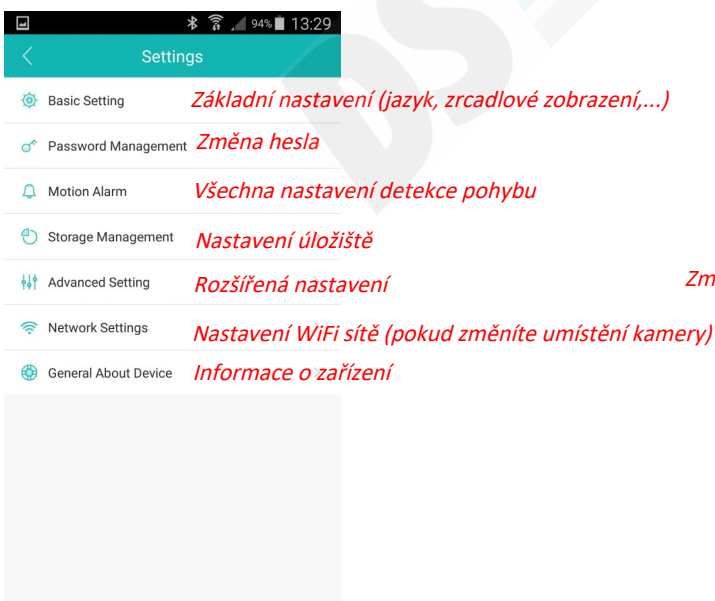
94% 13:29

Settings

Basic Setting Základní nastavení (jazyk, zrcadlové zobrazení,...)

Password Management Změna hesla

Motion Alarm Všechna nastavení detekce pohybu

Storage Management Nastavení úložiště

Advanced Setting Rozšířená nastavení

Zm

Network Settings Nastavení WiFi sítě (pokud změníte umístění kamery)

General About Device Informace o zařízení